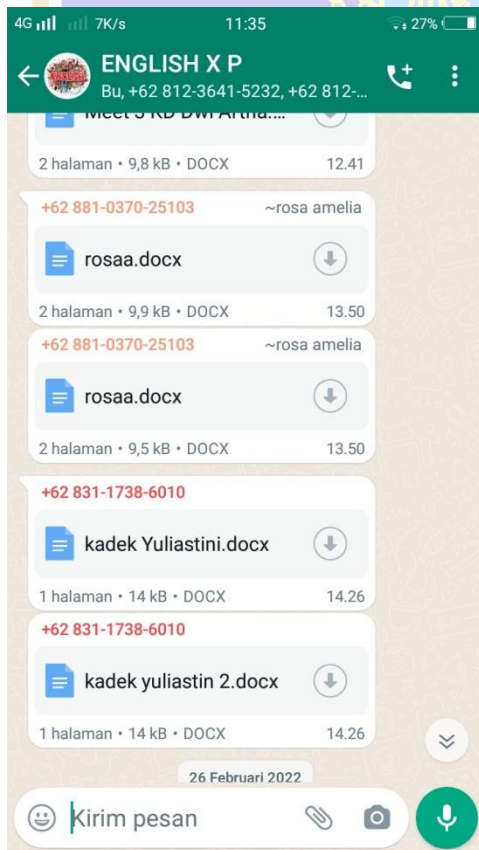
4G 7K/s 11:35 27%

ENGLISH X P
Bu, +62 812-3641-5232, +62 812-...

Meet 3 KD Dwi Artha....

2 halaman • 9,8 kB • DOCX 12.41

+62 881-0370-25103 ~rosa amelia

rosaa.docx

2 halaman • 9,9 kB • DOCX 13.50

+62 881-0370-25103 ~rosa amelia

rosaa.docx

2 halaman • 9,5 kB • DOCX 13.50

+62 831-1738-6010

kadek Yuliastini.docx

1 halaman • 14 kB • DOCX 14.26

+62 831-1738-6010

kadek yuliastin 2.docx

1 halaman • 14 kB • DOCX 14.26

26 Februari 2022

Kirim pesan